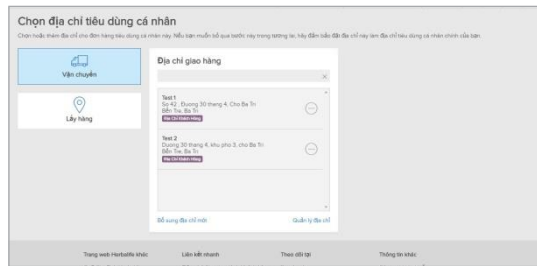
Chọn địa chỉ tiêu dùng cá nhân

Chọn hoặc thêm địa chỉ cho đơn hàng tiêu dùng cá nhân này. Nếu bạn muốn bỏ qua bước này trong tương lai, hãy đảm bảo đặt địa chỉ này làm địa chỉ tiêu dùng cá nhân chính của bạn.

Vận chuyển

Lấy hàng

Địa chỉ giao hàng

×

Test 1
So 42 , Duong 30 thang 4, Cho Ba Tri
Bến Tre, Ba Tri
Địa Chỉ Khách Hàng

Test 2
Duong 30 thang 4, khu pho 3, cho Ba Tri
Bến Tre, Ba Tri
Địa Chỉ Khách Hàng

Bổ sung địa chỉ mới

Quản lý địa chỉ

Trang web Herbalife khác

Liên kết nhanh

Theo dõi tôi

Thông tin khác